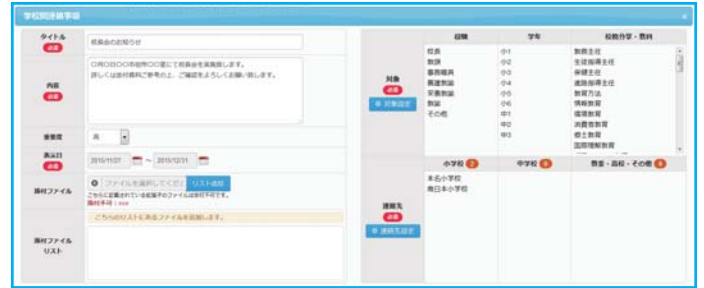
学校間連絡事項

タイトル
必須
校長会のお知らせ

内容
必須
○月○日○○時から○○室にて校長会を実施致します。
詳しくは添付資料ご参考の上、ご確認をよろしくお願い致します。

重要度
高

表示日
必須
2015/11/27 ~ 2015/12/31

添付ファイル
ファイルを選択してください
リスト追加
こちらに記載されている拡張子のファイルは添付不可です。
添付不可：exe

添付ファイルリスト
こちらのリストにあるファイルを添付します。

対象
必須
対象設定

| 役職 | 学年 | 校務分掌・教科 |
|---|---|---|
| 校長 | 小1 | 教務主任 |
| 教頭 | 小2 | 生徒指導主任 |
| 事務職員 | 小3 | 保健主任 |
| 養護教諭 | 小4 | 進路指導主任 |
| 栄養教諭 | 小5 | 教育方法 |
| 教諭 | 小6 | 情報教育 |
| その他 | 中1 | 環境教育 |
| | 中2 | 消費者教育 |
| | 中3 | 郷土教育 |
| | | 国際理解教育 |

連絡先
必須
連絡先設定

| 小学校 2 | 中学校 0 | 幼稚園・高校・その他 0 |
|---|---|---|
| 本名小学校 | | |
| 南日本小学校 | | |